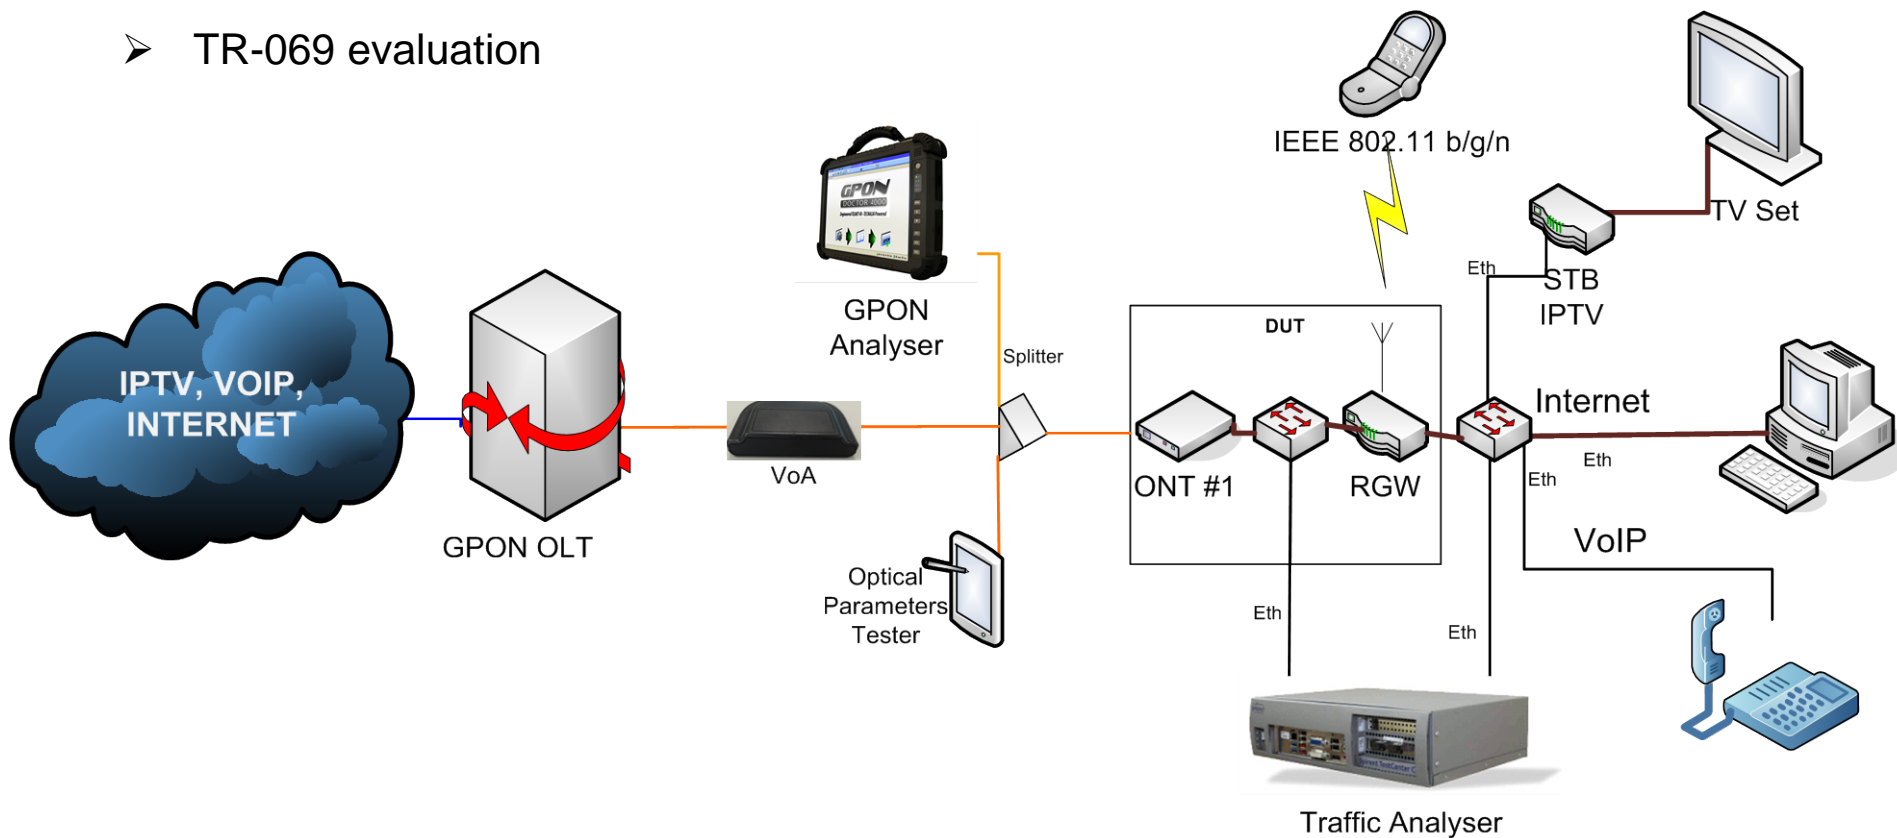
➢ TR-069 evaluation

IPTV, VOIP, INTERNET

GPON OLT

VoA

GPON DOCTOR 4000

GPON Analyser

Splitter

Optical Parameters Tester

IEEE 802.11 b/g/n

DUT

ONT #1

RGW

Eth

Eth

Traffic Analyser

TV Set

Eth

STB IPTV

Internet

Eth

Eth

VoIP